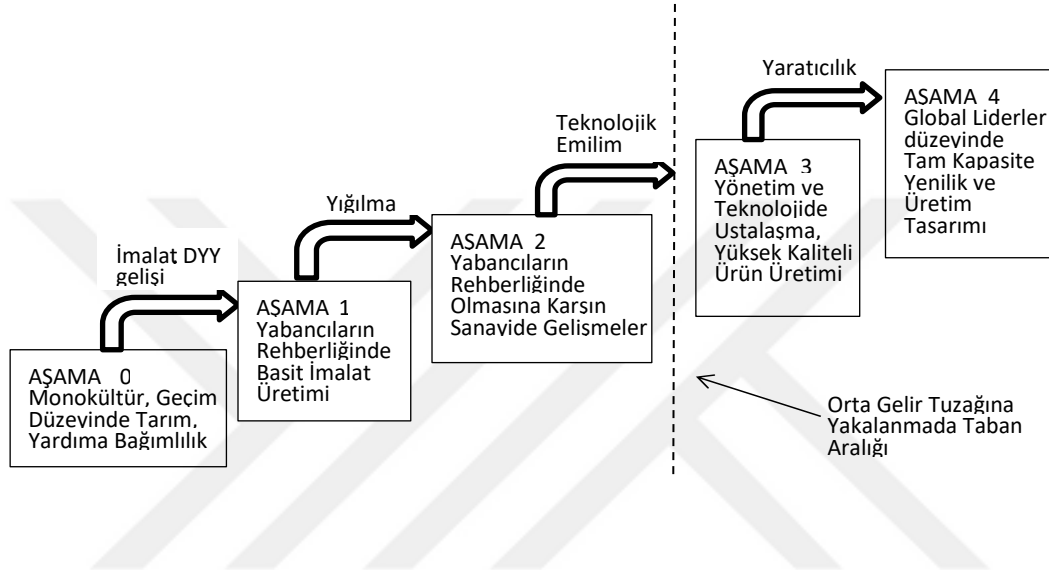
AŞAMA 0
Monokültür, Geçim Düzeyinde Tarım, Yardıma Bağımlılık

İmalat DYY gelişi

AŞAMA 1
Yabancıların Rehberliğinde Basit İmalat Üretimi

Yığılma

AŞAMA 2
Yabancıların Rehberliğinde Olmasına Karşın Sanayide Gelişmeler

Teknolojik Emilim

AŞAMA 3
Yönetim ve Teknolojide Ustalaşma, Yüksek Kaliteli Ürün Üretimi

Yaratıcılık

AŞAMA 4
Global Liderler düzeyinde Tam Kapasite Yenilik ve Üretim Tasarımı

Orta Gelir Tuzağına Yakalanmada Taban Aralığı